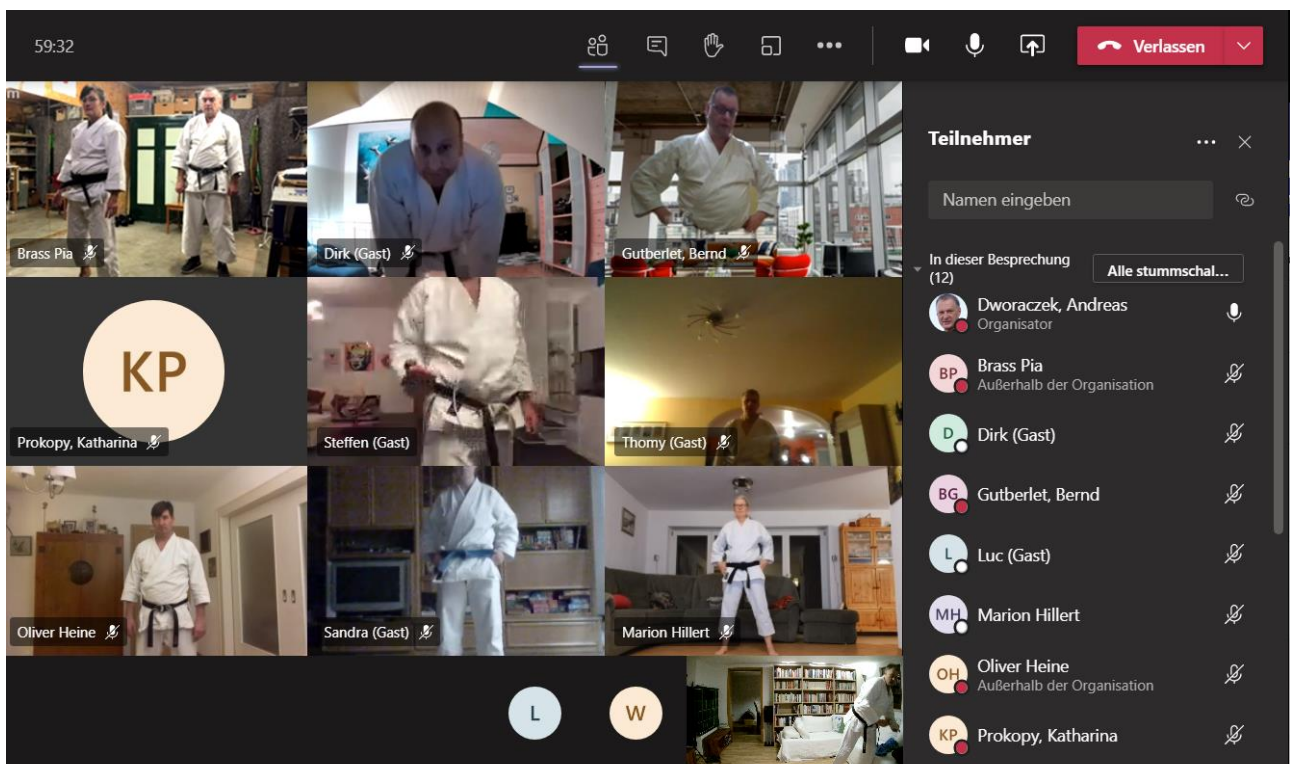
59:32

Verlassen

Brass Pia

Dirk (Gast)

Gutberlet, Bernd

KP

Prokopy, Katharina

Steffen (Gast)

Thomy (Gast)

Oliver Heine

Sandra (Gast)

Marion Hillert

L

W

Teilnehmer

Namen eingeben

In dieser Besprechung (12)

Alle stummschal...

Dworaczek, Andreas
Organisator

BP Brass Pia
Außerhalb der Organisation

D Dirk (Gast)

BG Gutberlet, Bernd

L Luc (Gast)

MH Marion Hillert

OH Oliver Heine
Außerhalb der Organisation

KP Prokopy, Katharina